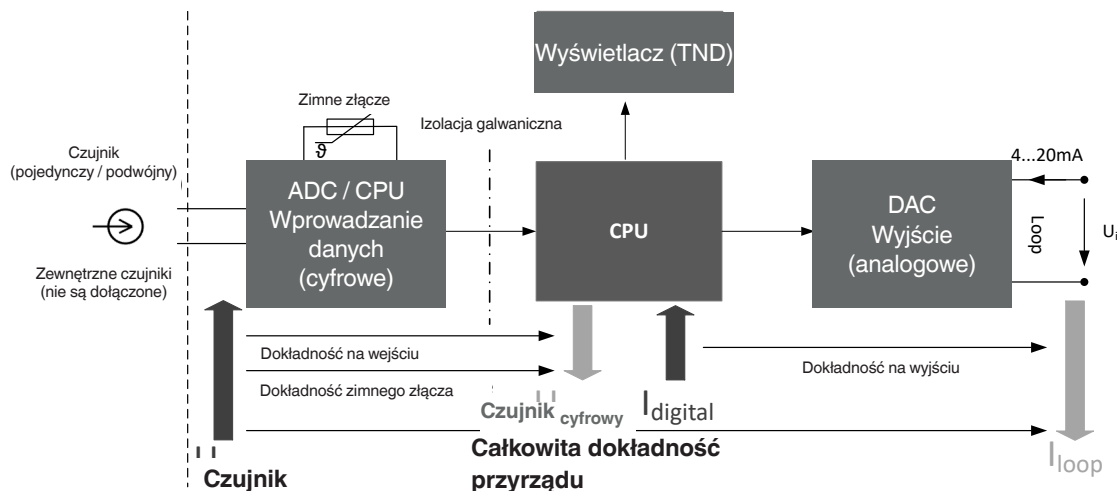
Wyświetlacz (TND)

Zimne złącze

ϑ

Izolacja galwaniczna

Czujnik (pojedynczy / podwójny)

Zewnętrzne czujniki (nie są dołączone)

ADC / CPU Wprowadzanie danych (cyfrowe)

CPU

DAC Wyjście (analogowe)

4...20mA

Loop

U

Dokładność na wejściu

Dokładność zimnego złącza

Dokładność na wyjściu

Czujnik$_{cyfrowy}$

I$_{digital}$

Całkowita dokładność przyrządu

Czujnik

I$_{loop}$